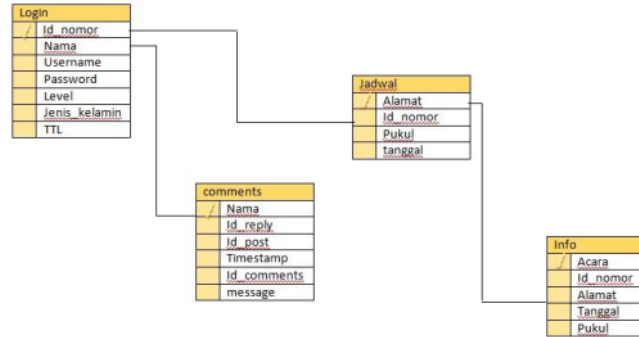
Login
Id_nomor
Nama
Username
Password
Level
Jenis_kelamin
TTL

Jadwal
Alamat
Id_nomor
Pukul
tanggal

comments
Nama
Id_reply
Id_post
Timestamp
Id_comments
message

Info
Acara
Id_nomor
Alamat
Tanggal
Pukul